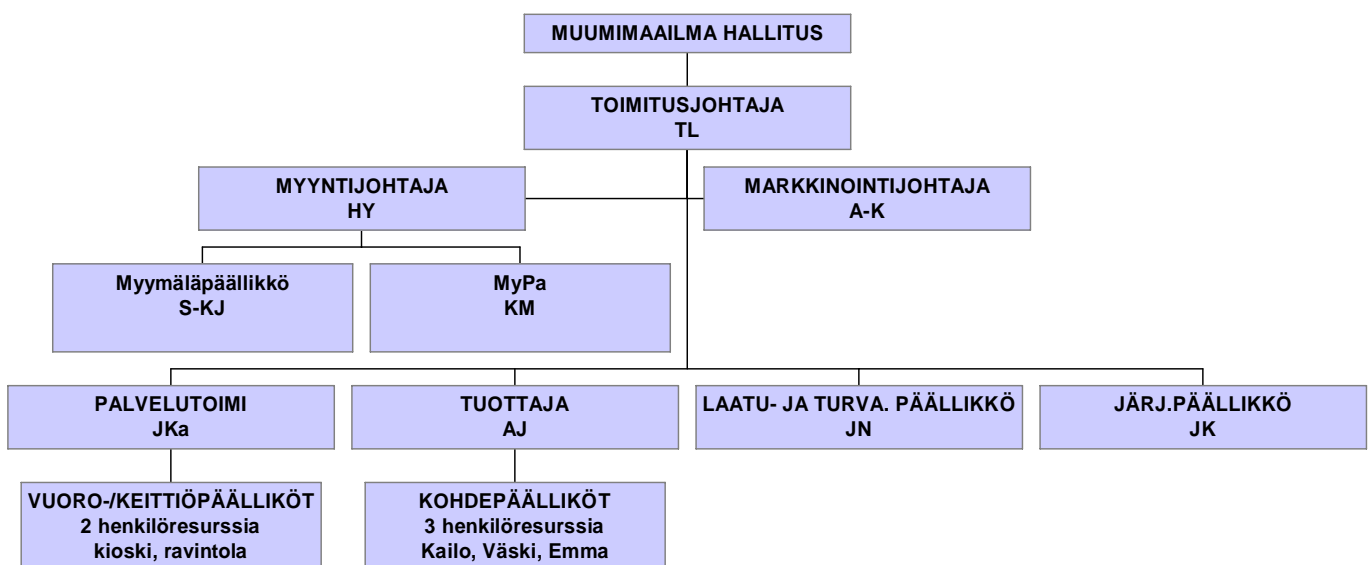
MUUMIMAAILMA HALLITUS

TOIMITUSJOHTAJA
TL

MYYNTIJOHTAJA
HY

MARKKINOINTIJOHTAJA
A-K

Myymäläpäällikkö
S-KJ

MyPa
KM

PALVELUTOIMI
JKa

TUOTTAJA
AJ

LAATU- JA TURVA. PÄÄLLIKKÖ
JN

JÄRJ.PÄÄLLIKKÖ
JK

VUORO-/KEITTIÖPÄÄLLIKÖT
2 henkilöresurssia
kioski, ravintola

KOHDEPÄÄLLIKÖT
3 henkilöresurssia
Kailo, Väski, Emma